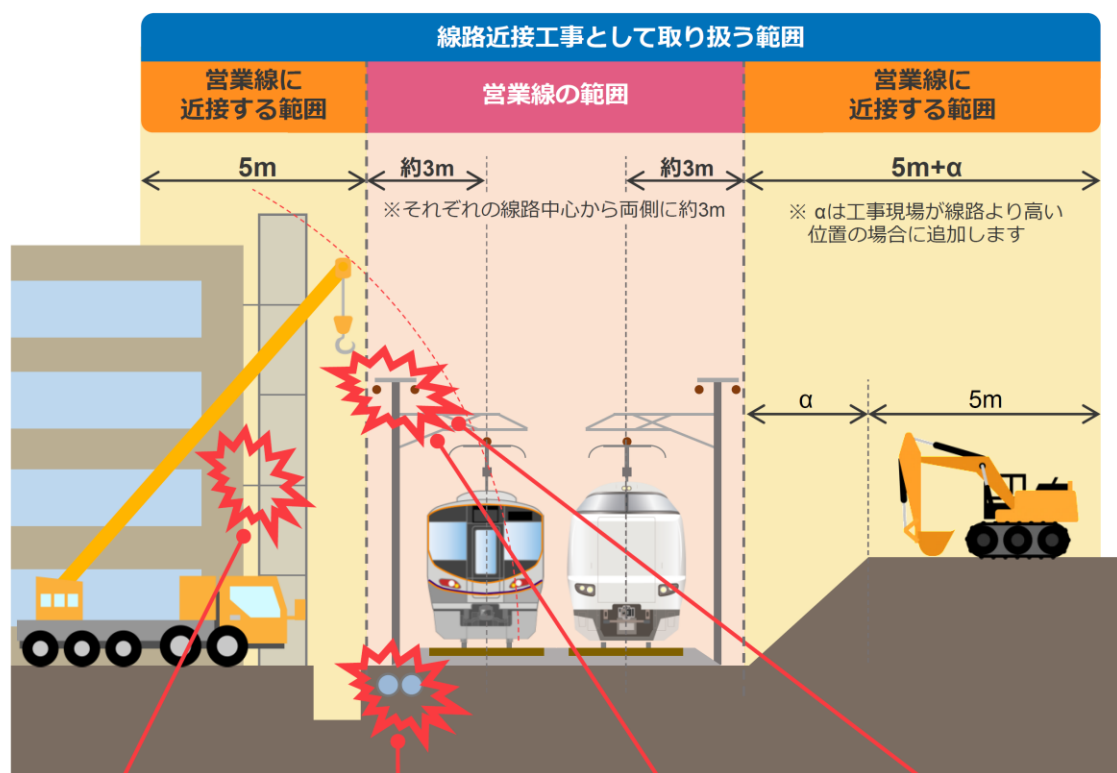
線路近接工事として取り扱う範囲

営業線に近接する範囲

営業線の範囲

営業線に近接する範囲

5m

約3m

約3m

5m+α

※それぞれの線路中心から両側に約3m

※ αは工事現場が線路より高い位置の場合に追加します

α

5m